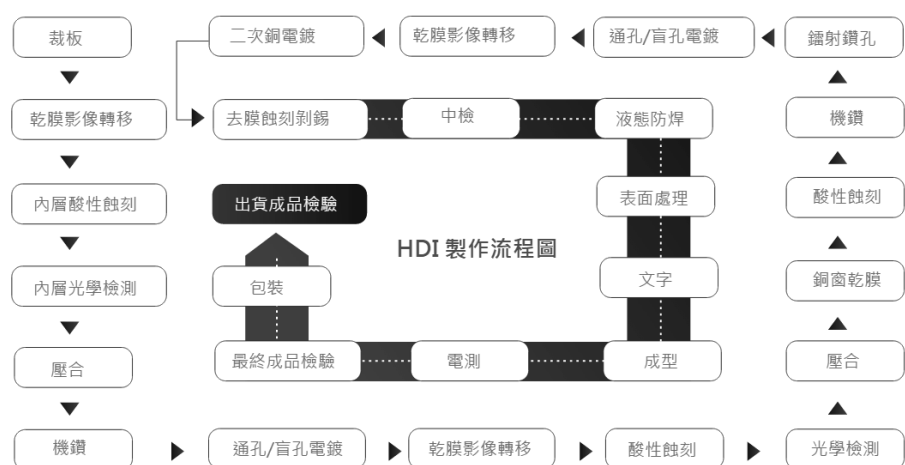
裁板
乾膜影像轉移
內層酸性蝕刻
內層光學檢測
壓合
機鑽

通孔/盲孔電鍍
乾膜影像轉移
酸性蝕刻
光學檢測

壓合
銅窗乾膜
酸性蝕刻
機鑽
鐳射鑽孔

通孔/盲孔電鍍
乾膜影像轉移
二次銅電鍍

去膜蝕刻剝錫
中檢
液態防焊
表面處理
文字
成型
電測
最終成品檢驗
包裝
出貨成品檢驗

HDI 製作流程圖